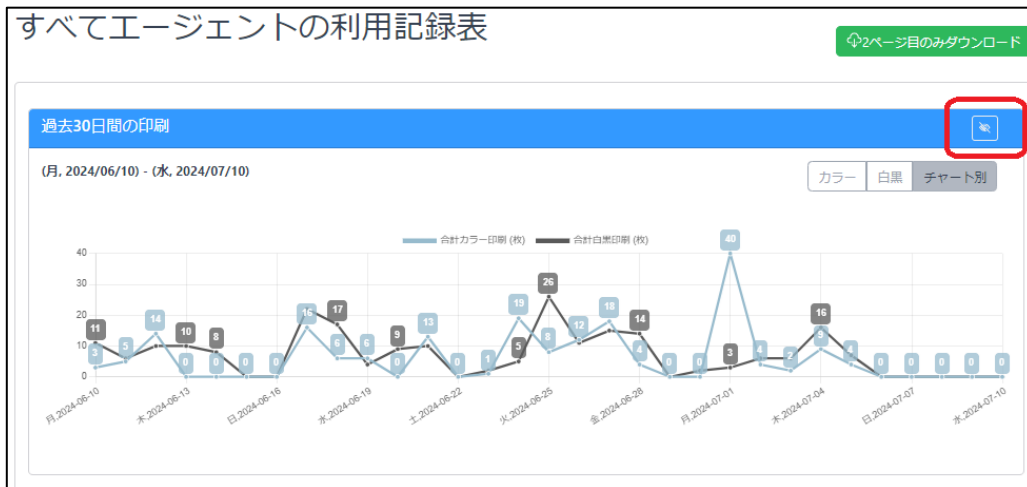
すべてエージェントの利用記録表

2ページ目のみダウンロード

過去30日間の印刷

(月, 2024/06/10) - (水, 2024/07/10)

カラー 白黒 チャート別

合計カラー印刷 (枚) 合計白黒印刷 (枚)

40
30
20
10
0

11 3 5 14 10 0 8 0 0 0 15 15 17 6 6 9 0 13 0 1 5 19 26 8 12 18 14 4 0 0 40 3 4 2 16 5 4 0 0 0 0 0 0

月,2024-06-10 木,2024-06-13 日,2024-06-16 水,2024-06-19 土,2024-06-22 火,2024-06-25 金,2024-06-28 月,2024-07-01 木,2024-07-04 日,2024-07-07 水,2024-07-10